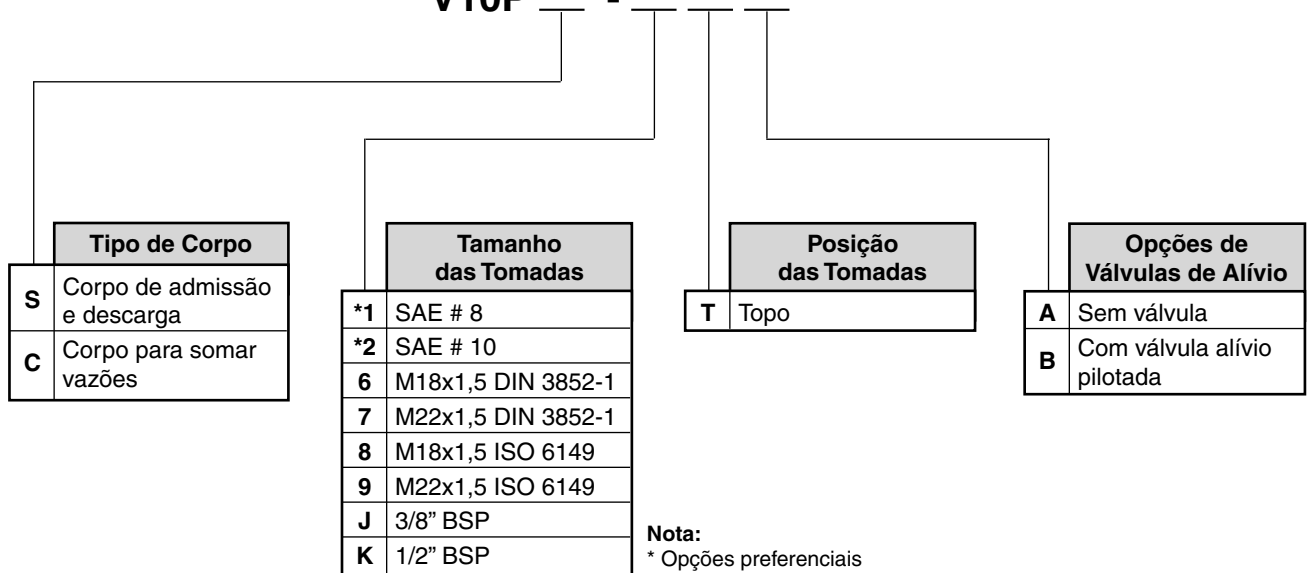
V10P __ - __ __ __

| | Tipo de Corpo |
|---|---|
| S | Corpo de admissão e descarga |
| C | Corpo para somar vazões |

| | Tamanho das Tomadas |
|---|---|
| *1 | SAE # 8 |
| *2 | SAE # 10 |
| 6 | M18x1,5 DIN 3852-1 |
| 7 | M22x1,5 DIN 3852-1 |
| 8 | M18x1,5 ISO 6149 |
| 9 | M22x1,5 ISO 6149 |
| J | 3/8" BSP |
| K | 1/2" BSP |

| | Posição das Tomadas |
|---|---|
| T | Topo |

| | Opções de Válvulas de Alívio |
|---|---|
| A | Sem válvula |
| B | Com válvula alívio pilotada |

Nota:
* Opções preferenciais